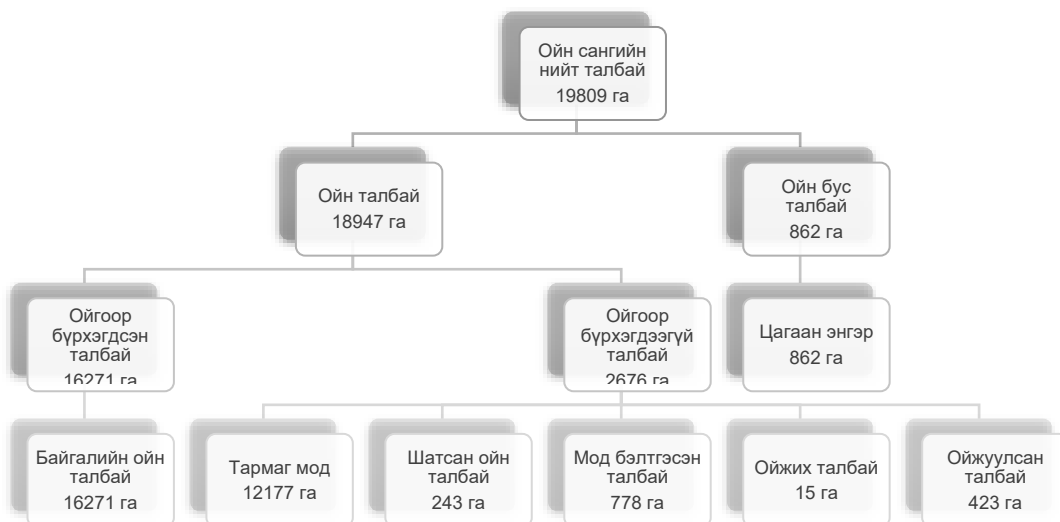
Ойн сангийн нийт талбай 19809 га

Ойн талбай 18947 га

Ойн бус талбай 862 га

Ойгоор бүрхэгдсэн талбай 16271 га

Ойгоор бүрхэгдээгүй талбай 2676 га

Цагаан энгэр 862 га

Байгалийн ойн талбай 16271 га

Тармаг мод 12177 га

Шатсан ойн талбай 243 га

Мод бэлтгэсэн талбай 778 га

Ойжих талбай 15 га

Ойжуулсан талбай 423 га